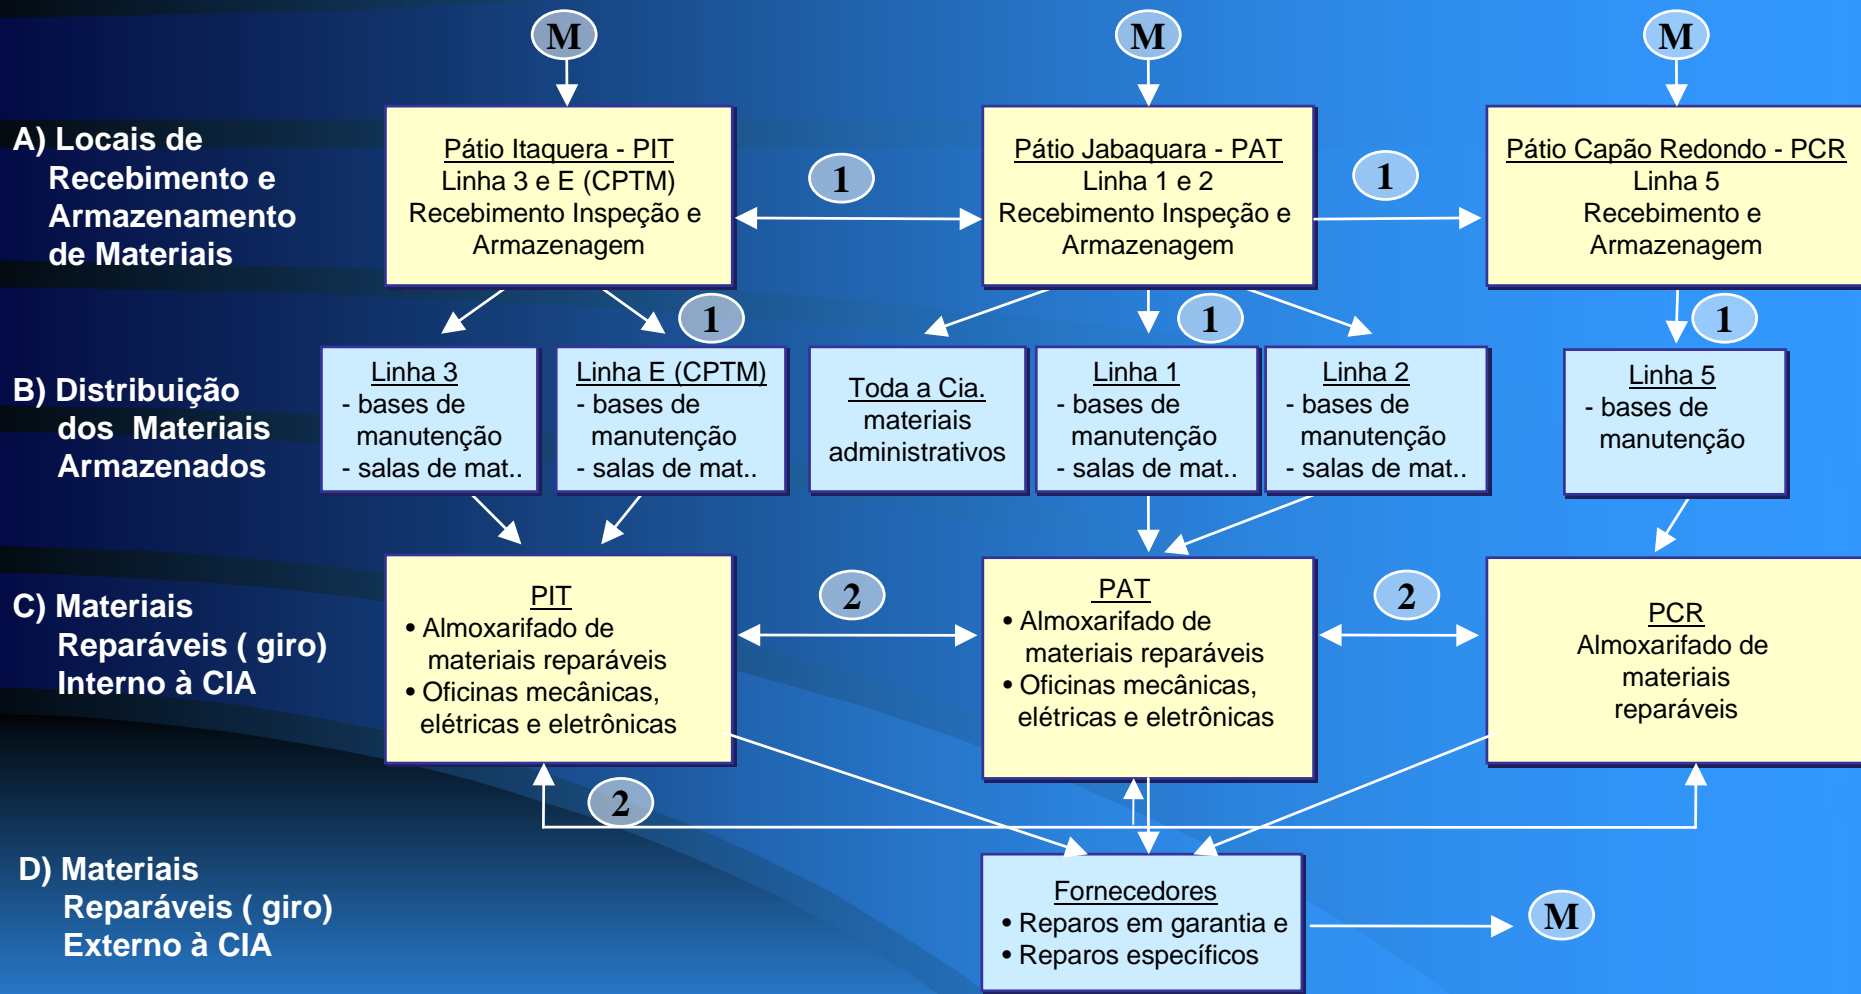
M

M

M

A) Locais de Recebimento e Armazenamento de Materiais

Pátio Itaquera - PIT
Linha 3 e E (CPTM)
Recebimento Inspeção e Armazenagem

1

Pátio Jabaquara - PAT
Linha 1 e 2
Recebimento Inspeção e Armazenagem

1

Pátio Capão Redondo - PCR
Linha 5
Recebimento e Armazenagem

1

1

1

B) Distribuição dos Materiais Armazenados

Linha 3
- bases de manutenção
- salas de mat..

Linha E (CPTM)
- bases de manutenção
- salas de mat..

Toda a Cia.
materiais administrativos

Linha 1
- bases de manutenção
- salas de mat..

Linha 2
- bases de manutenção
- salas de mat..

Linha 5
- bases de manutenção

C) Materiais Reparáveis ( giro) Interno à CIA

PIT
• Almoxarifado de materiais reparáveis
• Oficinas mecânicas, elétricas e eletrônicas

2

PAT
• Almoxarifado de materiais reparáveis
• Oficinas mecânicas, elétricas e eletrônicas

2

PCR
Almoxarifado de materiais reparáveis

2

D) Materiais Reparáveis ( giro) Externo à CIA

Fornecedores
• Reparos em garantia e
• Reparos específicos

M